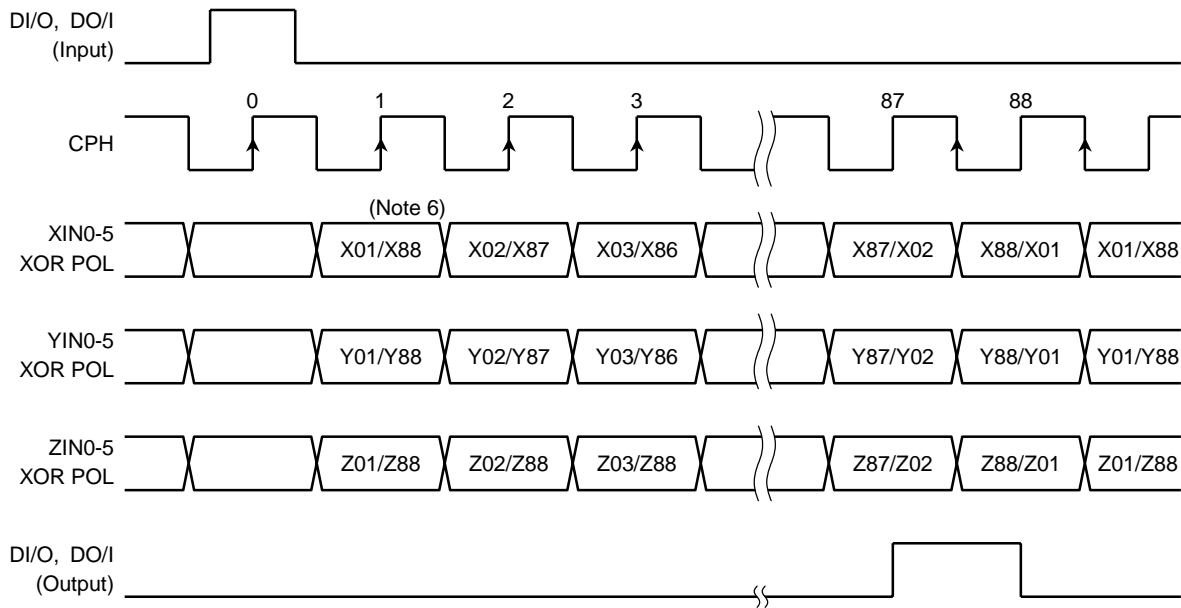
DI/O, DO/I
(Input)

0 1 2 3 87 88

CPH

(Note 6)

XIN0-5
XOR POL

X01/X88 X02/X87 X03/X86 X87/X02 X88/X01 X01/X88

YIN0-5
XOR POL

Y01/Y88 Y02/Y87 Y03/Y86 Y87/Y02 Y88/Y01 Y01/Y88

ZIN0-5
XOR POL

Z01/Z88 Z02/Z88 Z03/Z88 Z87/Z02 Z88/Z01 Z01/Z88

DI/O, DO/I
(Output)